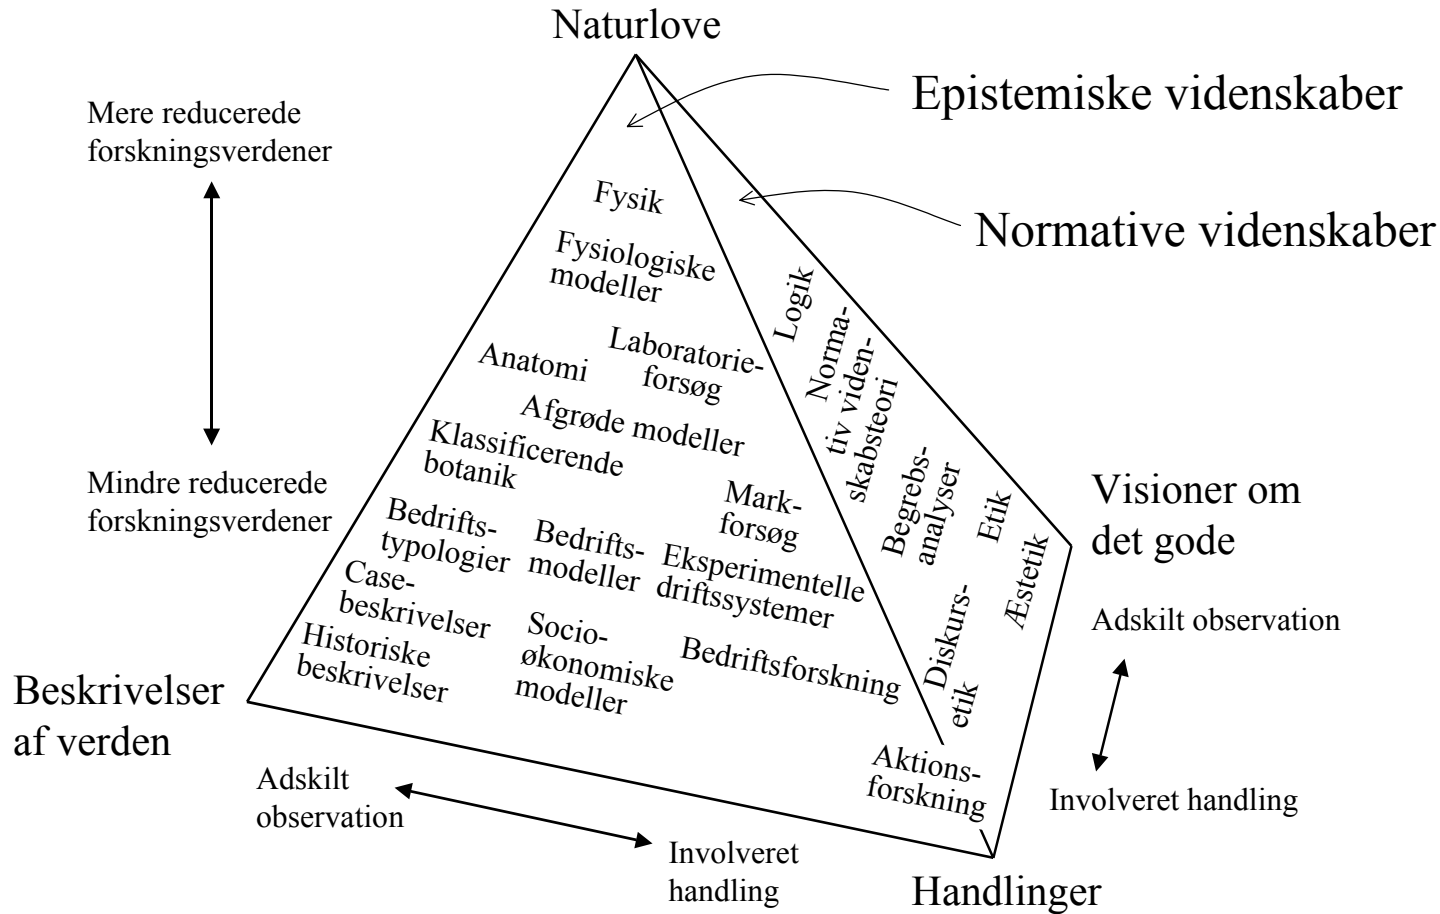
Naturlove

Epistemiske videnskaber

Normative videnskaber

Mere reducerede forskningsverdener

Mindre reducerede forskningsverdener

Fysik

Fysiologiske modeller

Anatomi

Laboratorieforsøg

Afgrøde modeller

Klassificerende botanik

Markforsøg

Bedriftstypologier

Bedriftsmodeller

Eksperimentelle driftssystemer

Casebeskrivelser

Historiske beskrivelser

Socioøkonomiske modeller

Bedriftsforskning

Logik

Normativ videnskabsteori

Begrebsanalyser

Etik

Æstetik

Diskursetik

Aktionsforskning

Visioner om det gode

Adskilt observation

Involveret handling

Beskrivelser af verden

Adskilt observation

Involveret handling

Handlinger